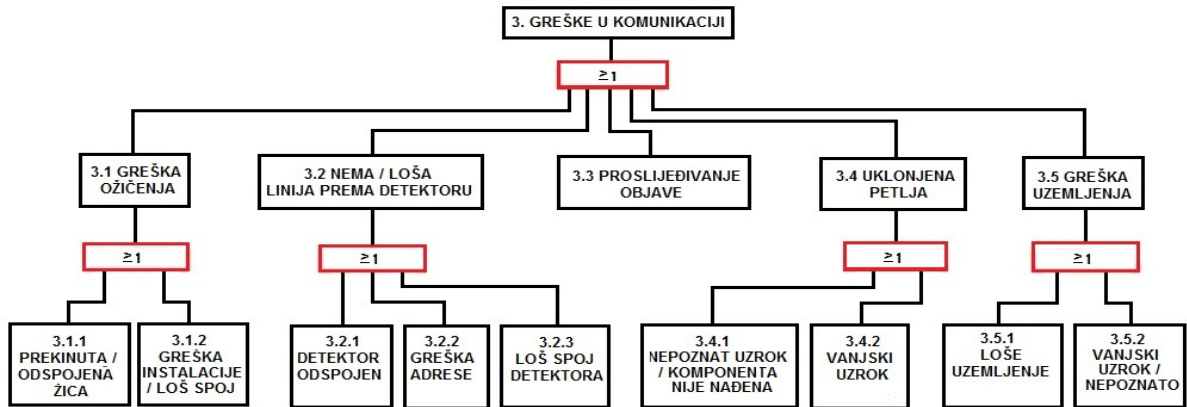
3. GREŠKE U KOMUNIKACIJI

$\geq 1$

3.1 GREŠKA OŽIČENJA

$\geq 1$

3.1.1 PREKINUTA / ODSPOJENA ŽICA

3.1.2 GREŠKA INSTALACIJE / LOŠ SPOJ

3.2 NEMA / LOŠA LINIJA PREMA DETEKTORU

$\geq 1$

3.2.1 DETEKTOR ODSPOJEN

3.2.2 GREŠKA ADRESE

3.2.3 LOŠ SPOJ DETEKTORA

3.3 PROSLIJEĐIVANJE OBJAVE

3.4 UKLONJENA PETLJA

$\geq 1$

3.4.1 NEPOZNAT UZROK / KOMPONENTA NIJE NAĐENA

3.4.2 VANJSKI UZROK

3.5 GREŠKA UZEMLJENJA

$\geq 1$

3.5.1 LOŠE UZEMLJENJE

3.5.2 VANJSKI UZROK / NEPOZNATO